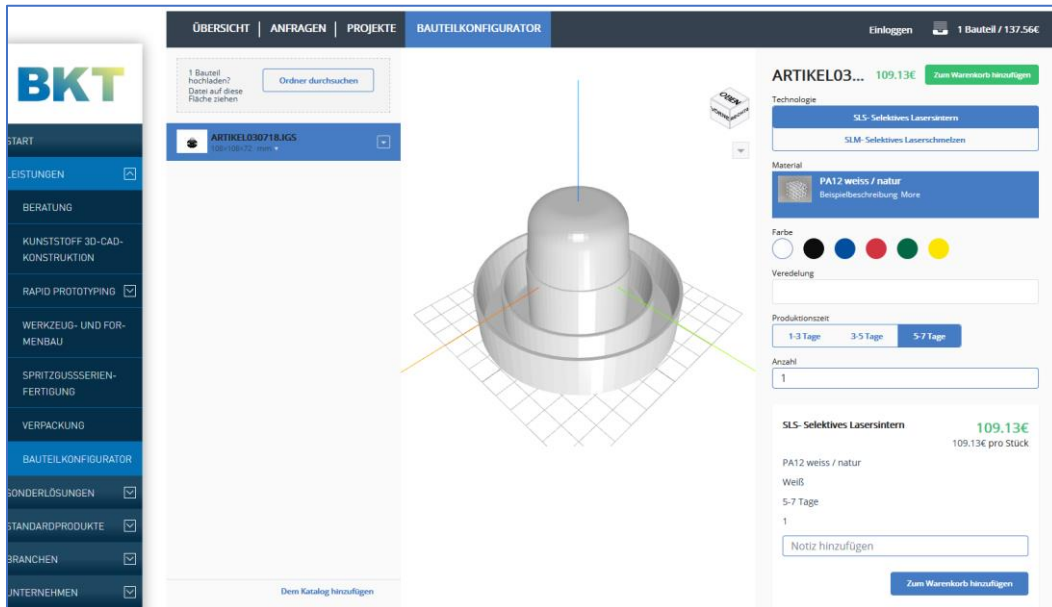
ÜBERSICHT | ANFRAGEN | PROJEKTE | BAUTEILKONFIGURATOR

Einloggen

1 Bauteil / 137.56€

BKT

START

LEISTUNGEN

BERATUNG

KUNSTSTOFF 3D-CAD-KONSTRUKTION

RAPID PROTOTYPING

WERKZEUG- UND FORMENBAU

SPRITZGUSSSERIENFERTIGUNG

VERPACKUNG

BAUTEILKONFIGURATOR

SONDERLÖSUNGEN

STANDARDPRODUKTE

BRANCHEN

UNTERNEHMEN

1 Bauteil hochladen? Datei auf diese Fläche ziehen

Ordner durchsuchen

ARTIKEL030718.IGS
108×108×72 mm

Dem Katalog hinzufügen

OBEN

ARTIKEL03... 109.13€

Zum Warenkorb hinzufügen

Technologie

SLS- Selektives Lasersintern

SLM- Selektives Laserschmelzen

Material

PA12 weiss / natur
Beispielbeschreibung More

Farbe

Veredelung

Produktionszeit

1-3 Tage

3-5 Tage

5-7 Tage

Anzahl

1

SLS- Selektives Lasersintern

109.13€
109.13€ pro Stück

PA12 weiss / natur

Weiß

5-7 Tage

1

Notiz hinzufügen

Zum Warenkorb hinzufügen